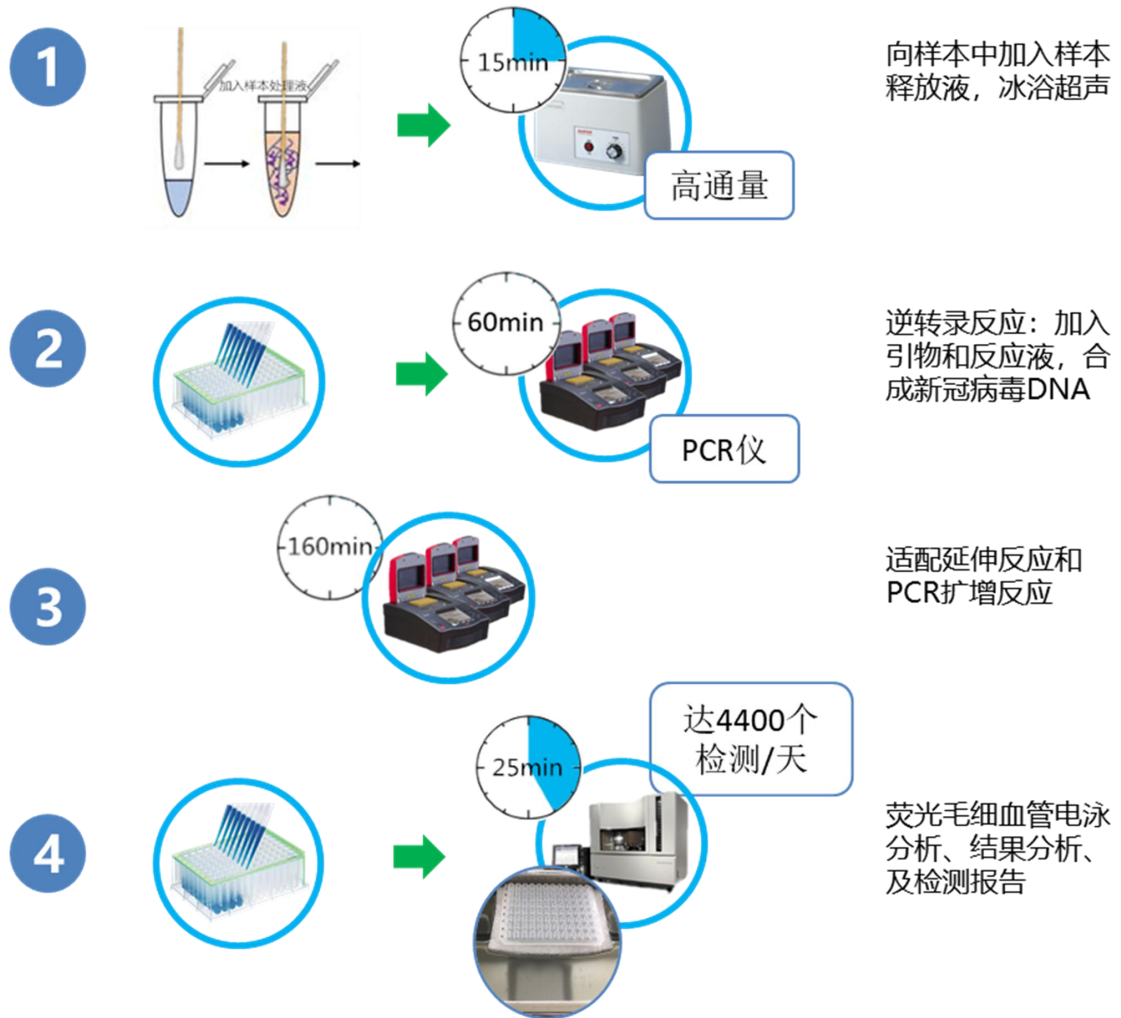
1

加入样本处理液

15min

高通量

向样本中加入样本释放液，冰浴超声

2

60min

PCR仪

逆转录反应：加入引物和反应液，合成新冠病毒DNA

3

160min

适配延伸反应和PCR扩增反应

4

25min

达4400个检测/天

荧光毛细血管电泳分析、结果分析、及检测报告